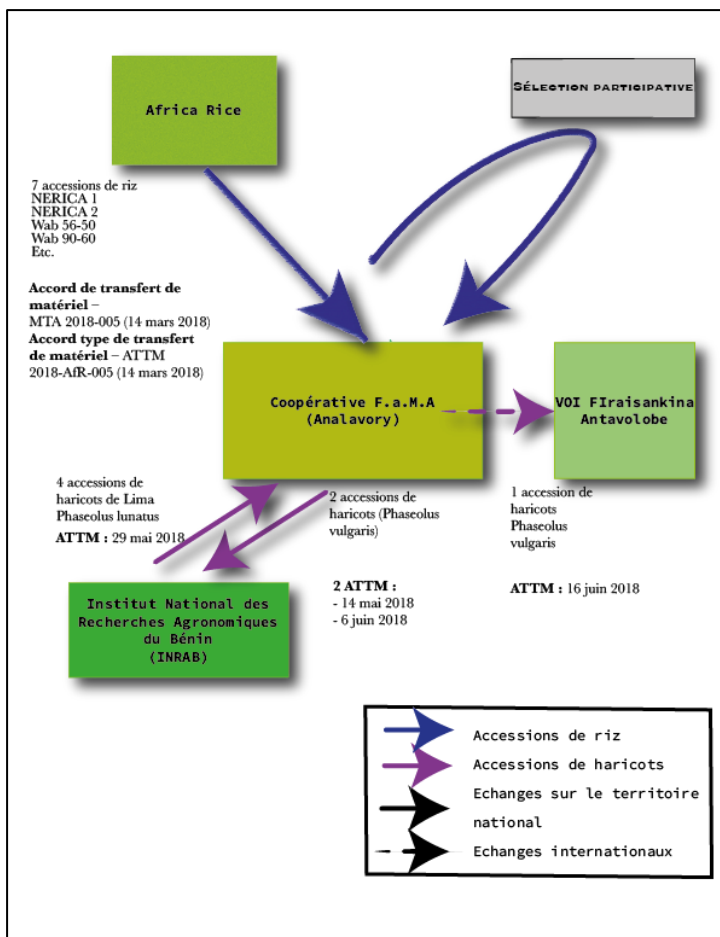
Africa Rice

Sélection participative

7 accessions de riz
NERICA 1
NERICA 2
Wab 56-50
Wab 90-60
Etc.

Accord de transfert de matériel – MTA 2018-005 (14 mars 2018)
Accord type de transfert de matériel – ATTM 2018-AfR-005 (14 mars 2018)

Coopérative F.a.M.A (Analavory)

VOI FIraisankina Antavolobe

4 accessions de haricots de Lima Phaseolus lunatus

ATTM : 29 mai 2018

2 accessions de haricots (Phaseolus vulgaris)

1 accession de haricots Phaseolus vulgaris

Institut National des Recherches Agronomiques du Bénin (INRAB)

2 ATTM :
- 14 mai 2018
- 6 juin 2018

ATTM : 16 juin 2018

Accessions de riz
Accessions de haricots
Echanges sur le territoire national
Echanges internationaux